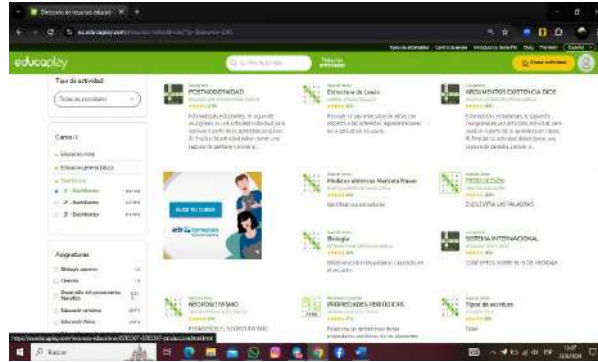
Directorio de recursos educati ×  +

es.educaplay.com

educaplay

Tipo de actividad

Todas las actividades

Curso

Educación inicial

Educación general básica

Bachillerato

1° Bachillerato

2° Bachillerato

3° Bachillerato

Asignaturas

Biología

Ciencias

Desarrollo del pensamiento filosófico

Educación artística

Educación física

POSTMODERNIDAD

Estructura de Lewis

ARGUMENTOS EXISTENCIA DIOS

Modelos atómicos Maritza Pinzon

PRODUCCION

DESCUBRE LAS PALABRAS

Biologia

SISTEMA INTERNACIONAL

NEOPOSITIVISMO

PROPIEDADES PERIÓDICAS

Tipos de escritos

Buscar